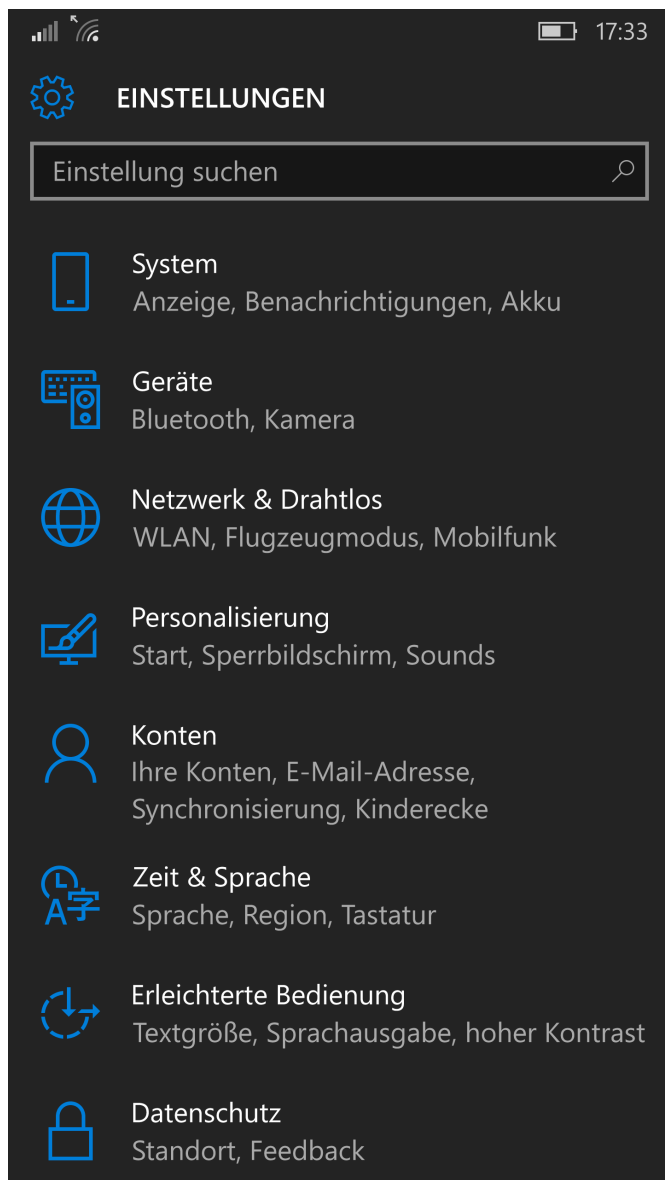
17:33

EINSTELLUNGEN

Einstellung suchen

System
Anzeige, Benachrichtigungen, Akku

Geräte
Bluetooth, Kamera

Netzwerk & Drahtlos
WLAN, Flugzeugmodus, Mobilfunk

Personalisierung
Start, Sperrbildschirm, Sounds

Konten
Ihre Konten, E-Mail-Adresse, Synchronisierung, Kinderecke

Zeit & Sprache
Sprache, Region, Tastatur

Erleichterte Bedienung
Textgröße, Sprachausgabe, hoher Kontrast

Datenschutz
Standort, Feedback